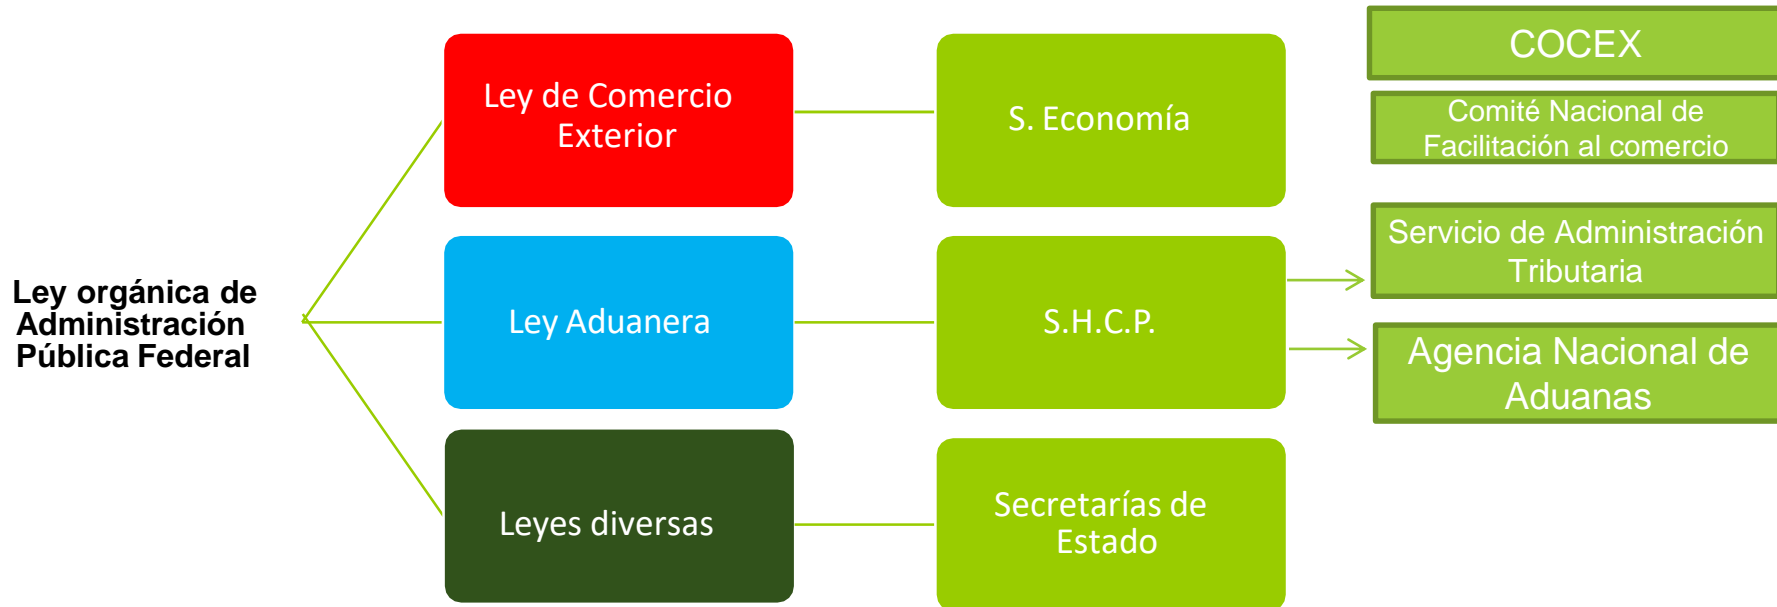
Ley orgánica de Administración Pública Federal

Ley de Comercio Exterior

S. Economía

COCEX

Comité Nacional de Facilitación al comercio

Ley Aduanera

S.H.C.P.

Servicio de Administración Tributaria

Agencia Nacional de Aduanas

Leyes diversas

Secretarías de Estado